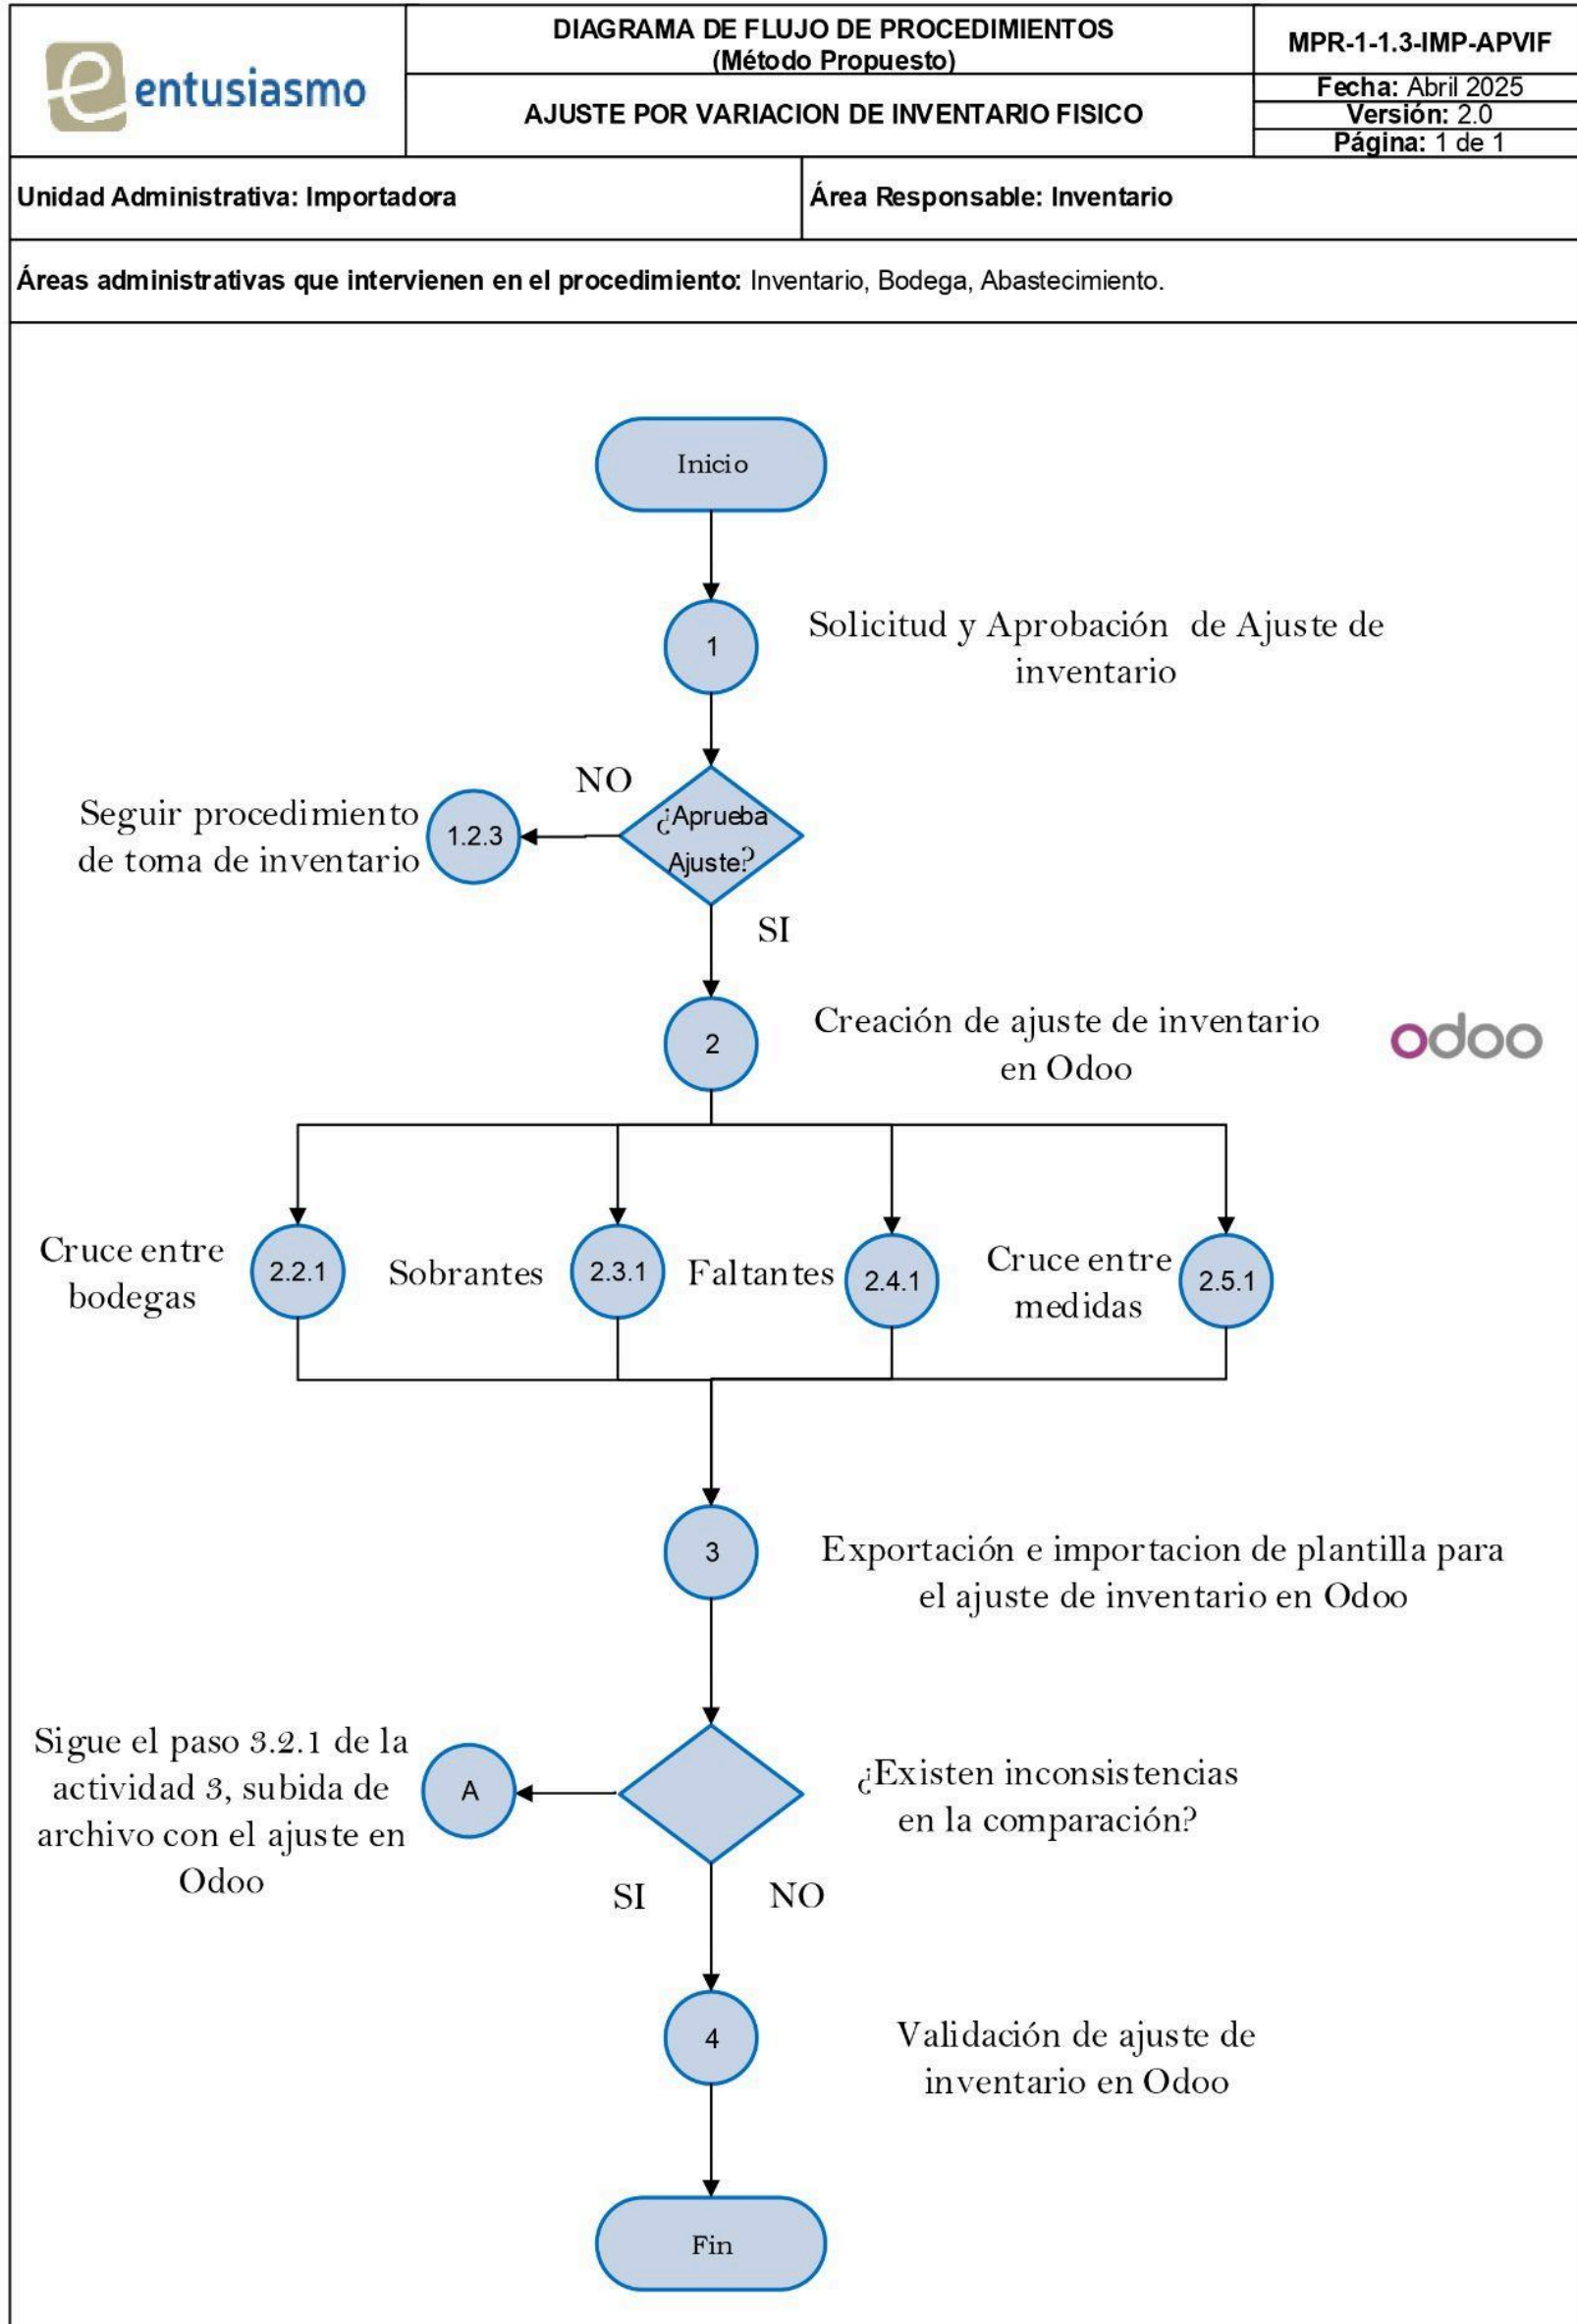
entusiasmo

DIAGRAMA DE FLUJO DE PROCEDIMIENTOS
(Método Propuesto)

AJUSTE POR VARIACION DE INVENTARIO FISICO

MPR-1-1.3-IMP-APVIF

Fecha: Abril 2025
Versión: 2.0
Página: 1 de 1

Unidad Administrativa: Importadora

Área Responsable: Inventario

Áreas administrativas que intervienen en el procedimiento: Inventario, Bodega, Abastecimiento.

Inicio

1

Solicitud y Aprobación de Ajuste de inventario

NO

¿Aprueba Ajuste?

1.2.3

Seguir procedimiento de toma de inventario

SI

2

Creación de ajuste de inventario en Odoo

odoo

Cruce entre bodegas

2.2.1

Sobrantes

2.3.1

Faltantes

2.4.1

Cruce entre medidas

2.5.1

3

Exportación e importacion de plantilla para el ajuste de inventario en Odoo

Sigue el paso 3.2.1 de la actividad 3, subida de archivo con el ajuste en Odoo

A

¿Existen inconsistencias en la comparación?

SI

NO

4

Validación de ajuste de inventario en Odoo

Fin